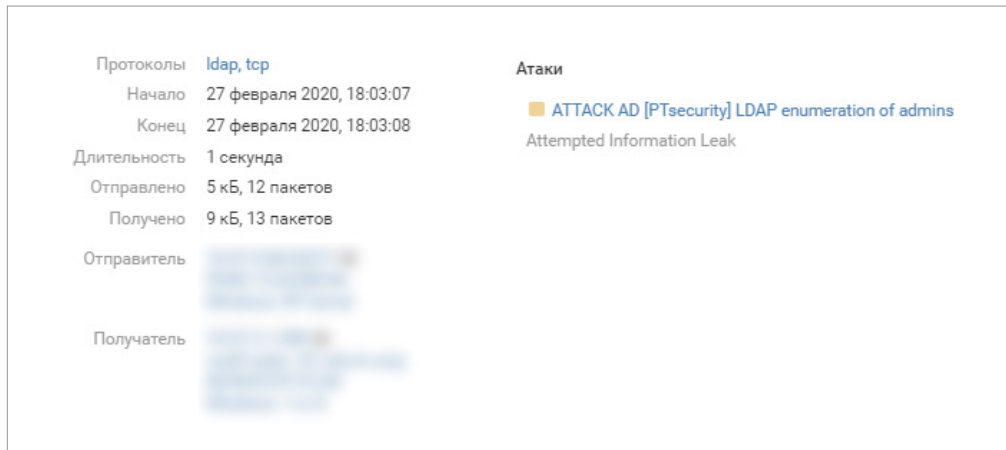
Протоколы ldap, tcp
Начало 27 февраля 2020, 18:03:07
Конец 27 февраля 2020, 18:03:08
Длительность 1 секунда
Отправлено 5 кБ, 12 пакетов
Получено 9 кБ, 13 пакетов
Отправитель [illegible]
Получатель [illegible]

Атаки

ATTACK AD [PTsecurity] LDAP enumeration of admins
Attempted Information Leak